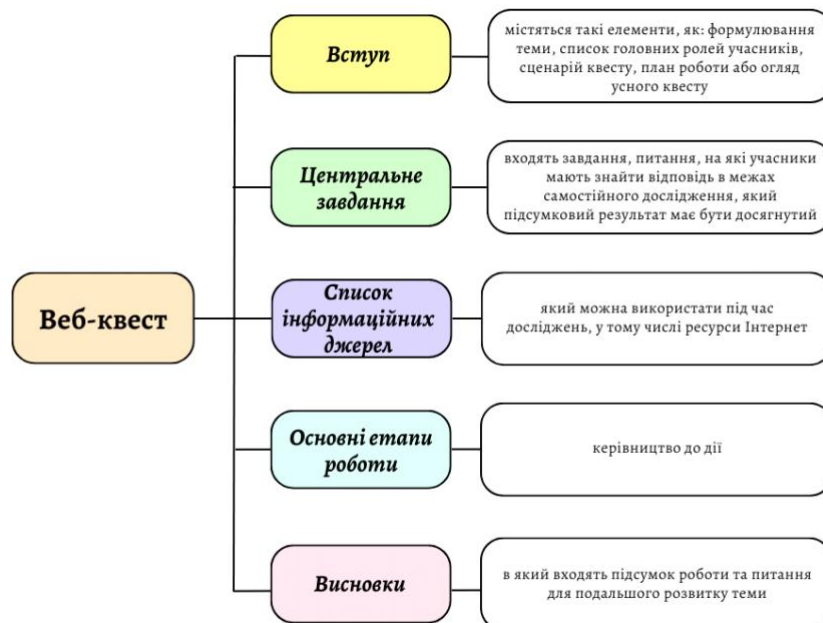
Веб-квест

Вступ

містяться такі елементи, як: формулювання теми, список головних ролей учасників, сценарій квесту, план роботи або огляд усного квесту

Центральне завдання

входять завдання, питання, на які учасники мають знайти відповідь в межах самостійного дослідження, який підсумковий результат має бути досягнутий

Список інформаційних джерел

який можна використати під час досліджень, у тому числі ресурси Інтернет

Основні етапи роботи

керівництво до дії

Висновки

в який входять підсумок роботи та питання для подальшого розвитку теми